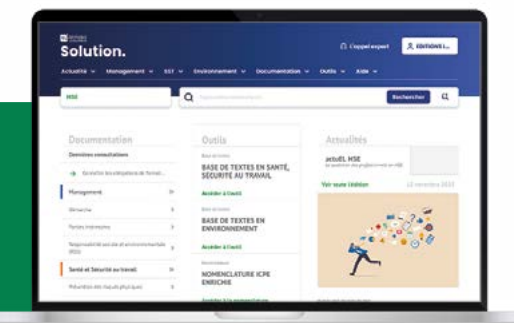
Solution.

L'appel expert

ÉDITIONS L...

Actualité ∨ Management ∨ SST ∨ Environnement ∨ Documentation ∨ Outils ∨ Aide ∨

HSE

Rechercher

Documentation

Dernières consultations

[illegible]

Management

Démarche

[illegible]

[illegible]

Santé et Sécurité au travail

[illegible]

Outils

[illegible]

BASE DE TEXTES EN SANTÉ, SÉCURITÉ AU TRAVAIL

Accéder à l'outil

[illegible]

BASE DE TEXTES EN ENVIRONNEMENT

Accéder à l'outil

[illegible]

NOMENCLATURE ICPE ENRICHIE

Accéder à la nomenclature

Actualités

actuEL HSE

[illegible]

Voir toute l'édition

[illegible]